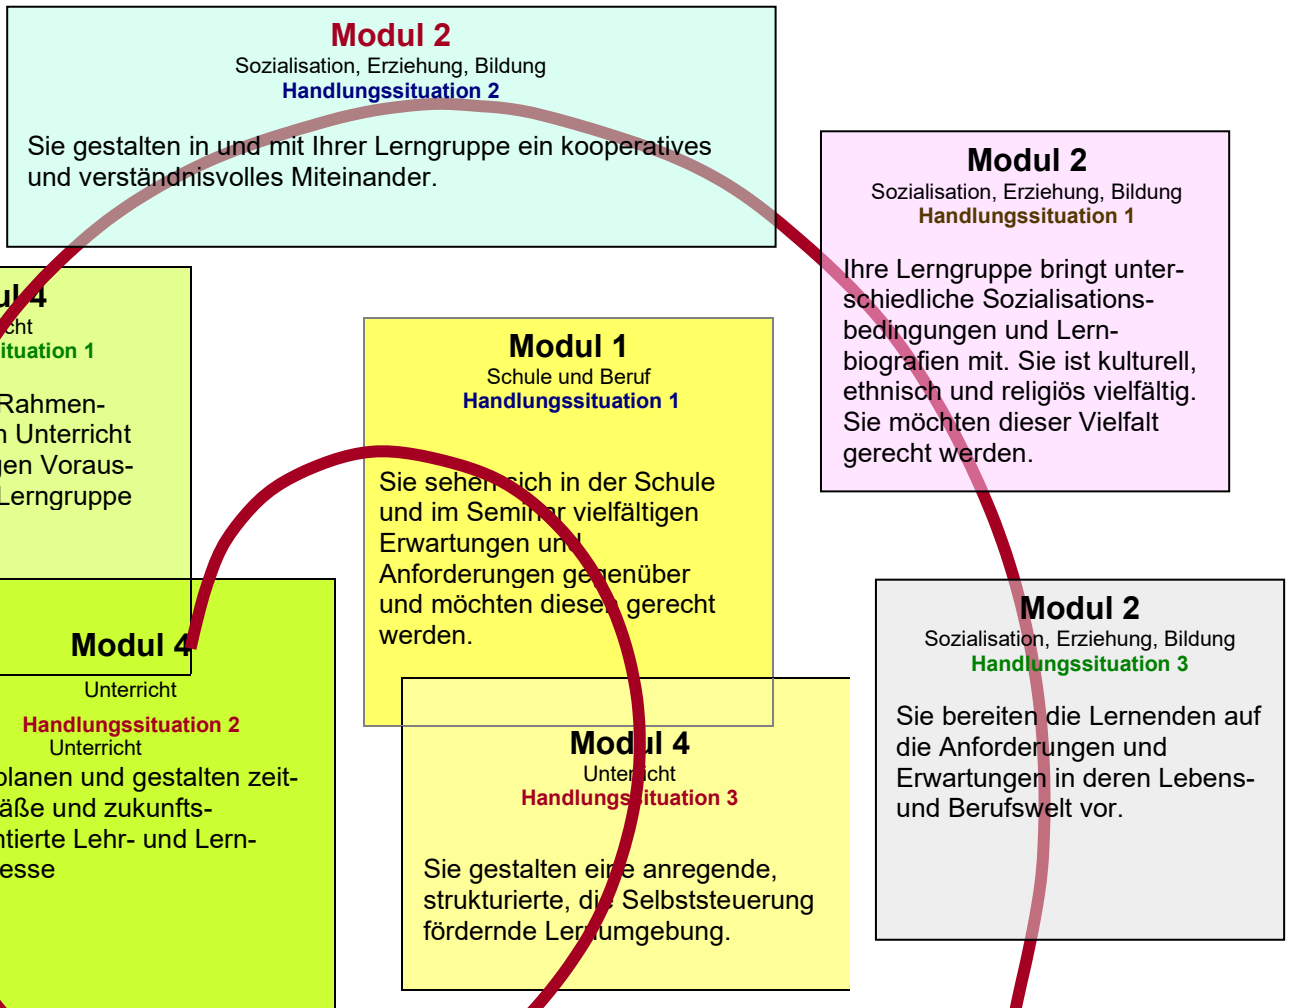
Modul 2
Sozialisation, Erziehung, Bildung
Handlungssituation 2

Sie gestalten in und mit Ihrer Lerngruppe ein kooperatives und verständnisvolles Miteinander.

Modul 2
Sozialisation, Erziehung, Bildung
Handlungssituation 1

Ihre Lerngruppe bringt unterschiedliche Sozialisationsbedingungen und Lernbiografien mit. Sie ist kulturell, ethnisch und religiös vielfältig. Sie möchten dieser Vielfalt gerecht werden.

ul 4
cht
ituation 1

Rahmen-
n Unterricht
gen Voraus-
Lerngruppe

Modul 1
Schule und Beruf
Handlungssituation 1

Sie sehen sich in der Schule und im Seminar vielfältigen Erwartungen und Anforderungen gegenüber und möchten diesen gerecht werden.

Modul 2
Sozialisation, Erziehung, Bildung
Handlungssituation 3

Sie bereiten die Lernenden auf die Anforderungen und Erwartungen in deren Lebens- und Berufswelt vor.

Modul 4
Unterricht
Handlungssituation 2
Unterricht
planen und gestalten zeit-
äße und zukunfts-
ntierte Lehr- und Lern-
esse

Modul 4
Unterricht
Handlungssituation 3

Sie gestalten eine anregende, strukturierte, die Selbststeuerung fördernde Lernumgebung.